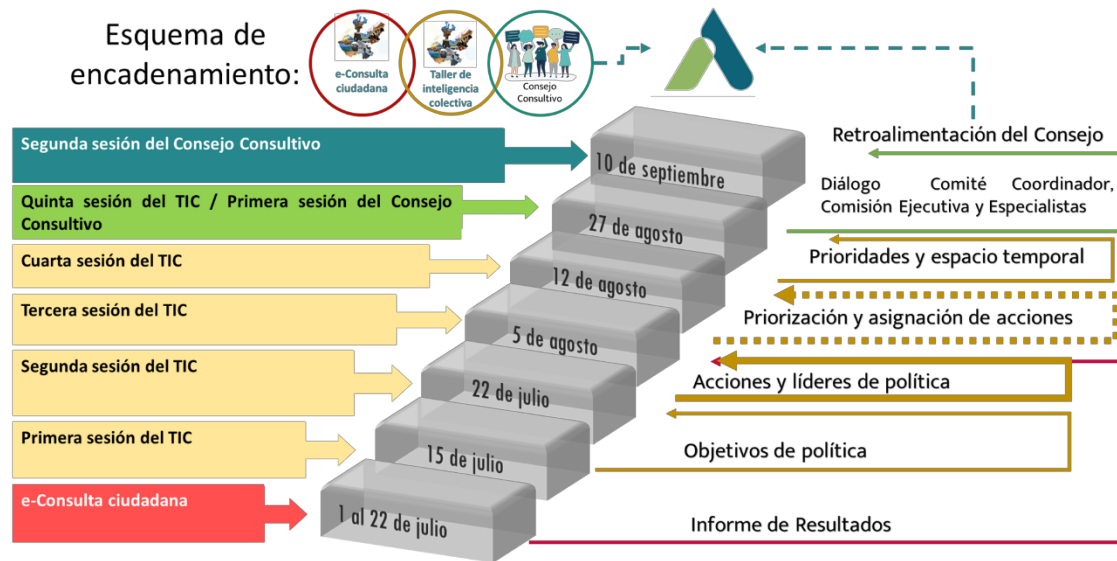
Esquema de encadenamiento:

e-Consulta ciudadana

Taller de inteligencia colectiva

Consejo Consultivo

Segunda sesión del Consejo Consultivo

10 de septiembre

Retroalimentación del Consejo

Quinta sesión del TIC / Primera sesión del Consejo Consultivo

Diálogo Comité Coordinador, Comisión Ejecutiva y Especialistas

27 de agosto

Cuarta sesión del TIC

Prioridades y espacio temporal

12 de agosto

Tercera sesión del TIC

Priorización y asignación de acciones

5 de agosto

Segunda sesión del TIC

Acciones y líderes de política

22 de julio

Primera sesión del TIC

Objetivos de política

15 de julio

e-Consulta ciudadana

1 al 22 de julio

Informe de Resultados